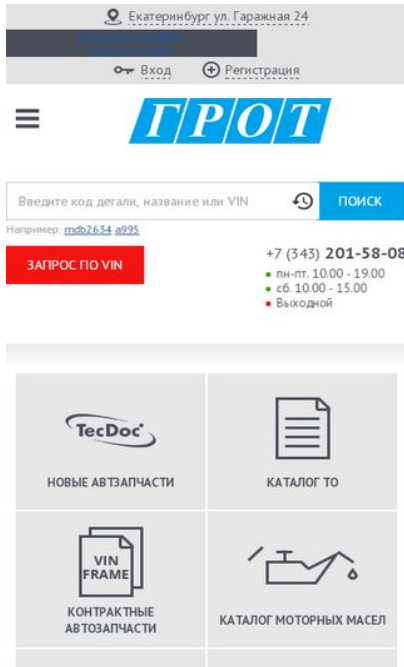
Екатеринбург ул. Гаражная 24

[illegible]

Вход Регистрация

ГРОТ

Введите код детали, название или VIN

ПОИСК

Например: mdb2634 a995

ЗАПРОС ПО VIN

+7 (343) 201-58-08

пн-пт. 10.00 - 19.00
сб. 10.00 - 15.00
Выходной

TecDoc

НОВЫЕ АВТОЗАПЧАСТИ

КАТАЛОГ ТО

VIN FRAME

КОНТРАКТНЫЕ АВТОЗАПЧАСТИ

КАТАЛОГ МОТОРНЫХ МАСЕЛ